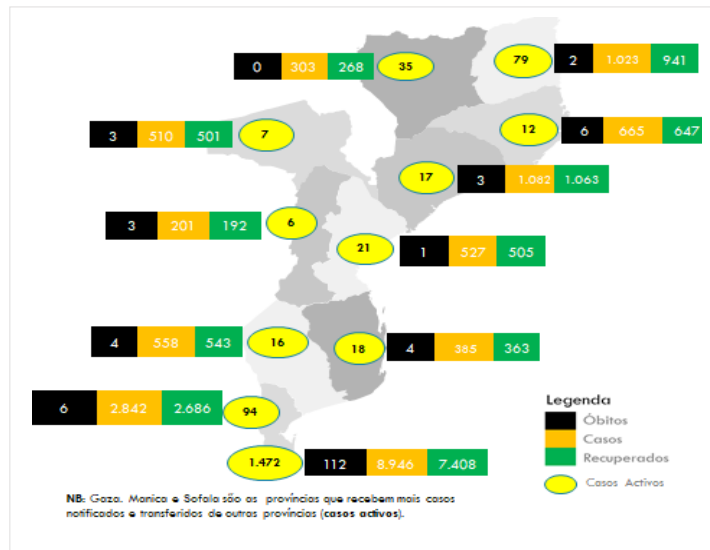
0 303 268 35

79 2 1.023 941

3 510 501 7

12 6 665 647

17 3 1.082 1.063

3 201 192 6

21 1 527 505

4 558 543 16

18 4 385 363

6 2.842 2.686 94

1.472 112 8.946 7.408

Legenda
Óbitos
Casos
Recuperados
Casos Activos

NB: Gaza, Manica e Sofala são as províncias que recebem mais casos notificados e transferidos de outras províncias (casos activos).